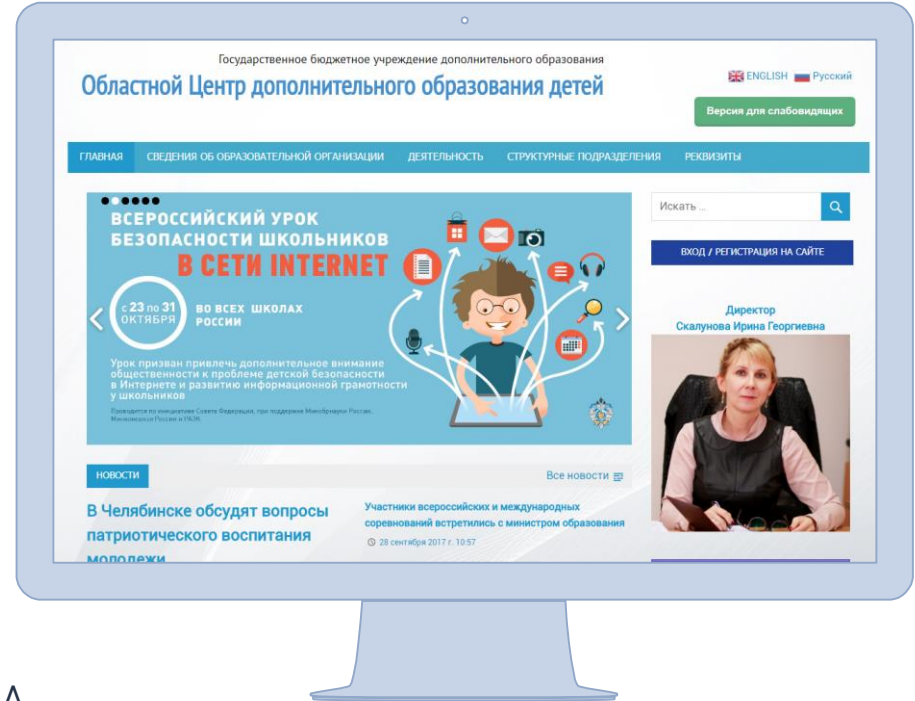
Государственное бюджетное учреждение дополнительного образования

Областной Центр дополнительного образования детей

ENGLISH Русский

Версия для слабовидящих

ГЛАВНАЯ СВЕДЕНИЯ ОБ ОБРАЗОВАТЕЛЬНОЙ ОРГАНИЗАЦИИ ДЕЯТЕЛЬНОСТЬ СТРУКТУРНЫЕ ПОДРАЗДЕЛЕНИЯ РЕКВИЗИТЫ

ВСЕРОССИЙСКИЙ УРОК БЕЗОПАСНОСТИ ШКОЛЬНИКОВ В СЕТИ INTERNET

с 23 по 31 ОКТЯБРЯ

ВО ВСЕХ ШКОЛАХ РОССИИ

Урок призван привлечь дополнительное внимание общественности к проблеме детской безопасности в Интернете и развитию информационной грамотности у школьников

Проводится по инициативе Совета Федерации, при поддержке Минобрнауки России, Минкомсвязи России и РАЭК

Искать ...

ВХОД / РЕГИСТРАЦИЯ НА САЙТЕ

Директор
Скалунова Ирина Георгиевна

НОВОСТИ

Все новости

В Челябинске обсудят вопросы патриотического воспитания молодежи

Участники всероссийских и международных соревнований встретились с министром образования

28 сентября 2017 г. 10:57